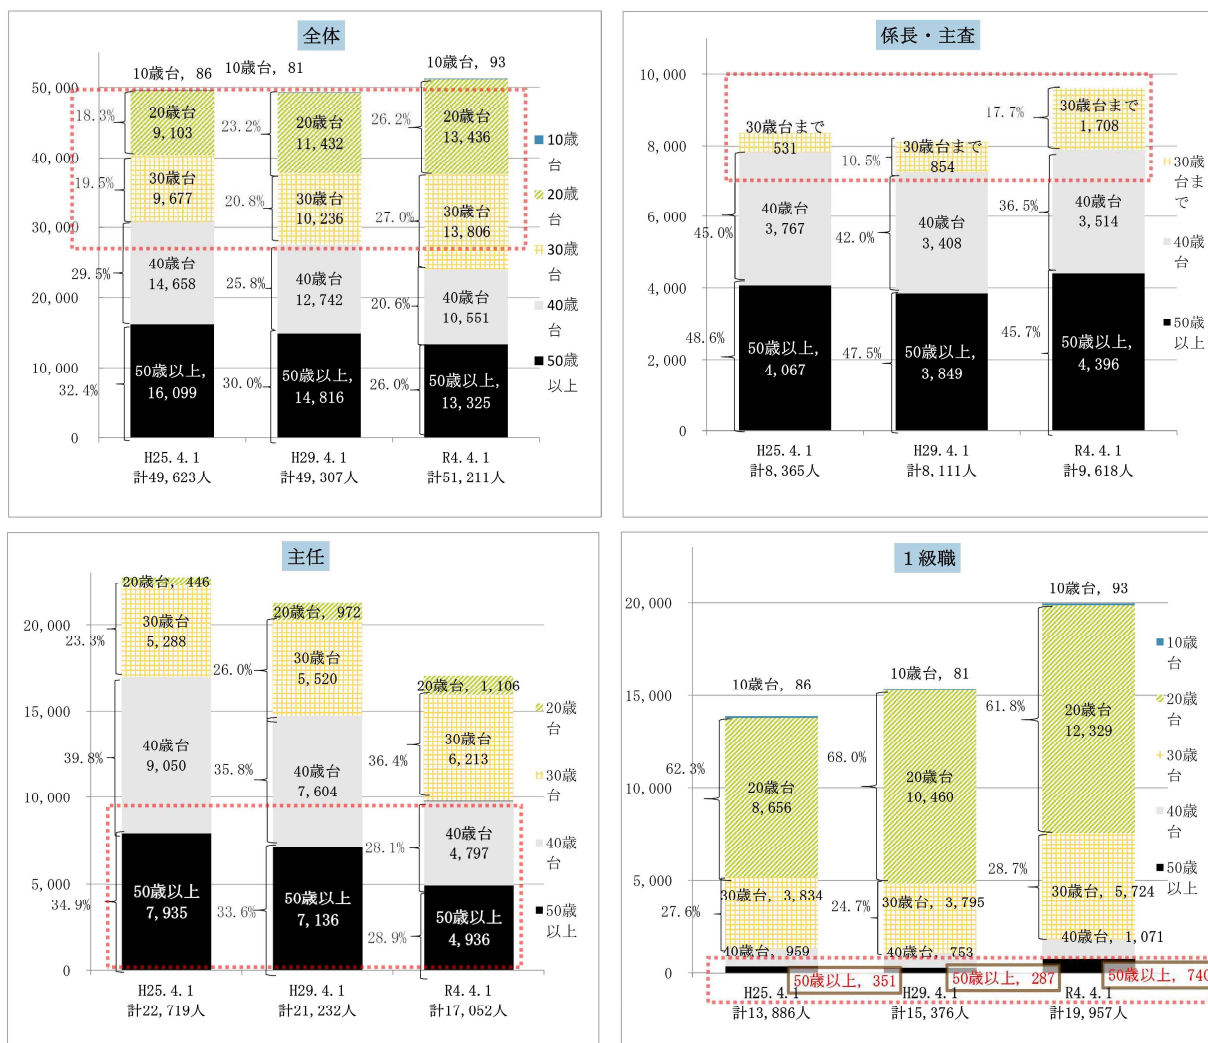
全体

50,000
40,000
30,000
20,000
10,000
0

10歳台, 86
10歳台, 81
10歳台, 93

18.3%
20歳台 9,103
23.2%
20歳台 11,432
26.2%
20歳台 13,436

19.5%
30歳台 9,677
20.8%
30歳台 10,236
27.0%
30歳台 13,806

29.5%
40歳台 14,658
25.8%
40歳台 12,742
20.6%
40歳台 10,551

32.4%
50歳以上, 16,099
30.0%
50歳以上, 14,816
26.0%
50歳以上, 13,325

10歳台
20歳台
30歳台
40歳台
50歳以上

H25.4.1 計49,623人
H29.4.1 計49,307人
R4.4.1 計51,211人

係長・主査

10,000
8,000
6,000
4,000
2,000
0

30歳台まで 531
10.5%
30歳台まで 854
17.7%
30歳台まで 1,708

45.0%
40歳台 3,767
42.0%
40歳台 3,408
36.5%
40歳台 3,514

48.6%
50歳以上, 4,067
47.5%
50歳以上, 3,849
45.7%
50歳以上, 4,396

30歳台まで
40歳台
50歳以上

H25.4.1 計8,365人
H29.4.1 計8,111人
R4.4.1 計9,618人

主任

20,000
15,000
10,000
5,000
0

20歳台, 446
20歳台, 972
20歳台, 1,106

23.3%
30歳台 5,288
26.0%
30歳台 5,520
30歳台 6,213

39.8%
40歳台 9,050
35.8%
40歳台 7,604
36.4%
28.1%
40歳台 4,797

34.9%
50歳以上 7,935
33.6%
50歳以上 7,136
28.9%
50歳以上 4,936

20歳台
30歳台
40歳台
50歳以上

H25.4.1 計22,719人
H29.4.1 計21,232人
R4.4.1 計17,052人

1級職

20,000
15,000
10,000
5,000
0

10歳台, 86
10歳台, 81
10歳台, 93

62.3%
20歳台 8,656
68.0%
20歳台 10,460
61.8%
20歳台 12,329

27.6%
30歳台, 3,834
24.7%
30歳台, 3,795
28.7%
30歳台, 5,724

40歳台, 959
40歳台, 753
40歳台, 1,071

50歳以上, 351
50歳以上, 287
50歳以上, 740

10歳台
20歳台
30歳台
40歳台
50歳以上

H25.4.1 計13,886人
H29.4.1 計15,376人
R4.4.1 計19,957人